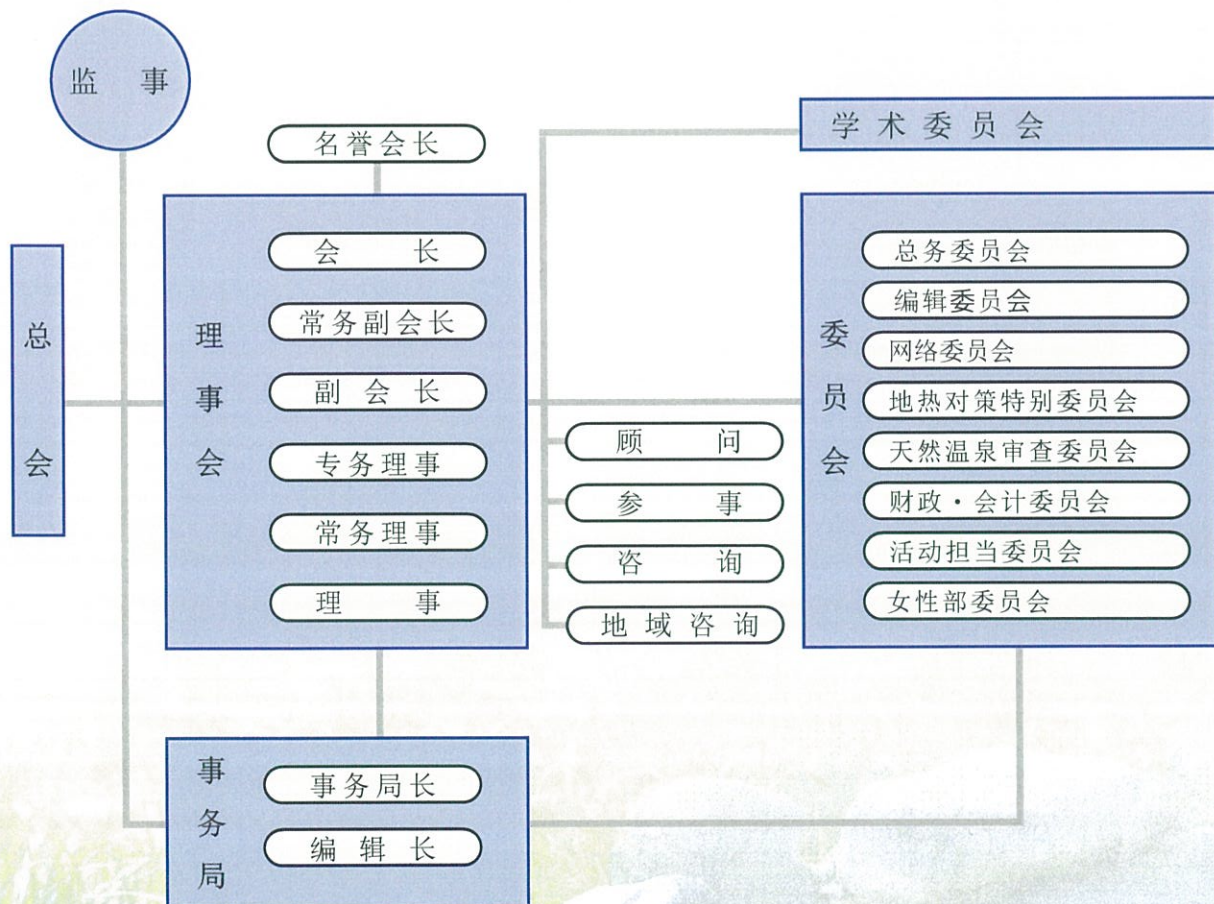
监 事

名誉会长

学术委员会

总会

理事会

会 长

常务副会长

副会长

专务理事

常务理事

理 事

顾 问

参 事

咨 询

地域咨询

委员会

总务委员会

编辑委员会

网络委员会

地热对策特别委员会

天然温泉审查委员会

财政・会计委员会

活动担当委员会

女性部委员会

事务局

事务局长

编辑长